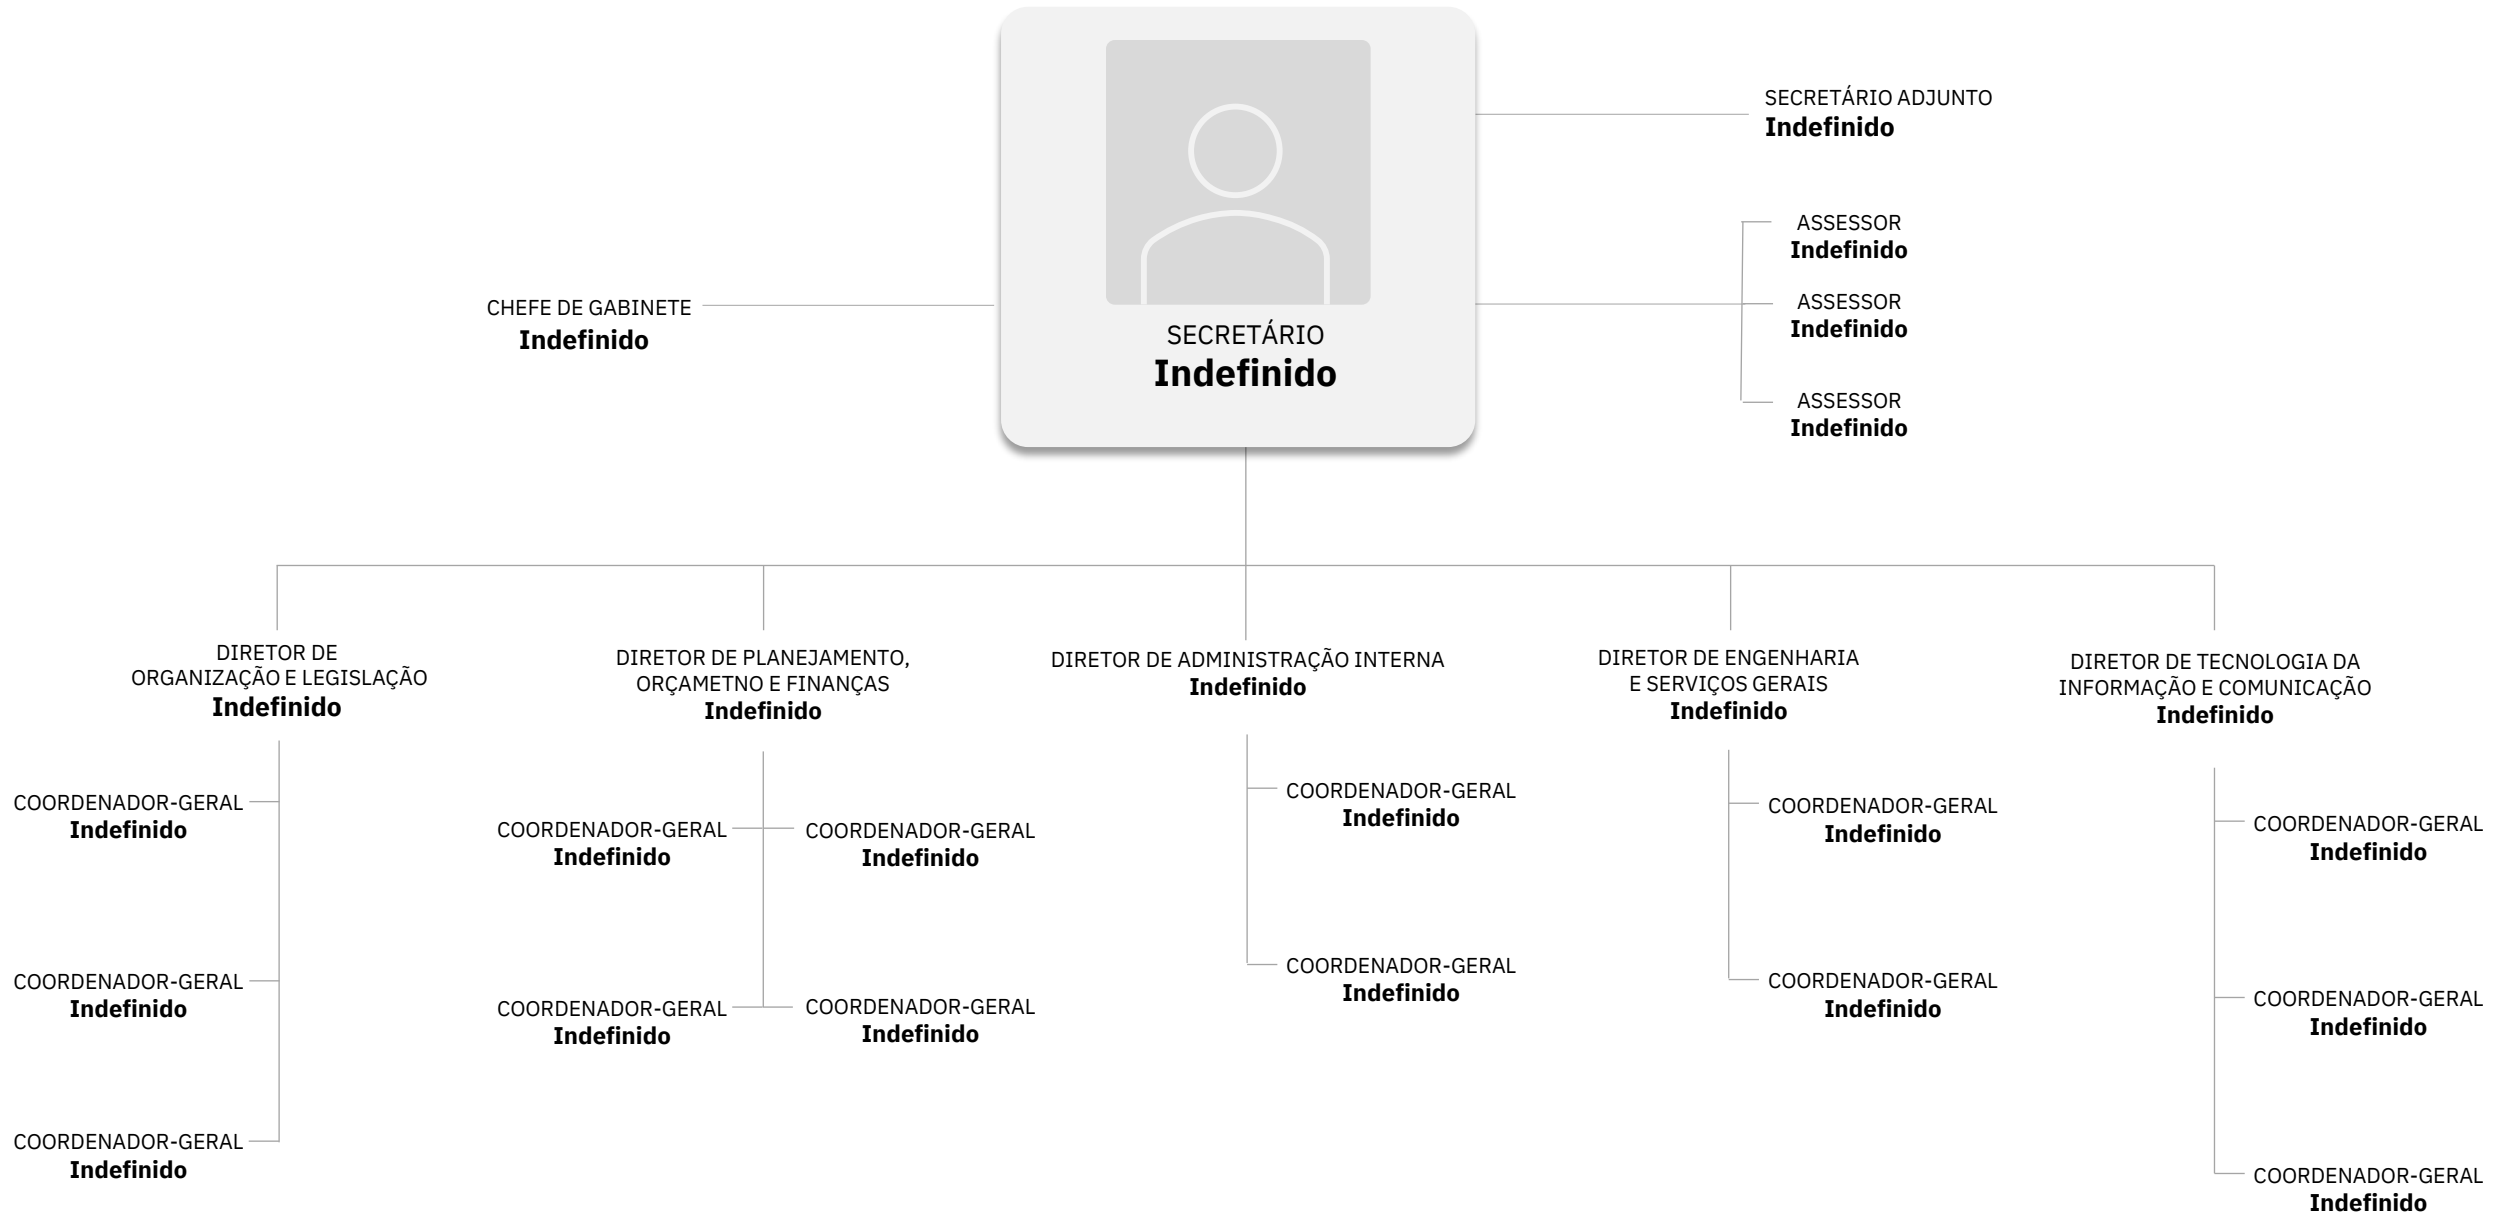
SECRETÁRIO
Indefinido

SECRETÁRIO ADJUNTO
Indefinido

ASSESSOR
Indefinido

ASSESSOR
Indefinido

ASSESSOR
Indefinido

CHEFE DE GABINETE
Indefinido

DIRETOR DE ORGANIZAÇÃO E LEGISLAÇÃO
Indefinido

COORDENADOR-GERAL
Indefinido

COORDENADOR-GERAL
Indefinido

COORDENADOR-GERAL
Indefinido

DIRETOR DE PLANEJAMENTO, ORÇAMETNO E FINANÇAS
Indefinido

COORDENADOR-GERAL
Indefinido

COORDENADOR-GERAL
Indefinido

COORDENADOR-GERAL
Indefinido

COORDENADOR-GERAL
Indefinido

DIRETOR DE ADMINISTRAÇÃO INTERNA
Indefinido

COORDENADOR-GERAL
Indefinido

COORDENADOR-GERAL
Indefinido

DIRETOR DE ENGENHARIA E SERVIÇOS GERAIS
Indefinido

COORDENADOR-GERAL
Indefinido

COORDENADOR-GERAL
Indefinido

DIRETOR DE TECNOLOGIA DA INFORMAÇÃO E COMUNICAÇÃO
Indefinido

COORDENADOR-GERAL
Indefinido

COORDENADOR-GERAL
Indefinido

COORDENADOR-GERAL
Indefinido